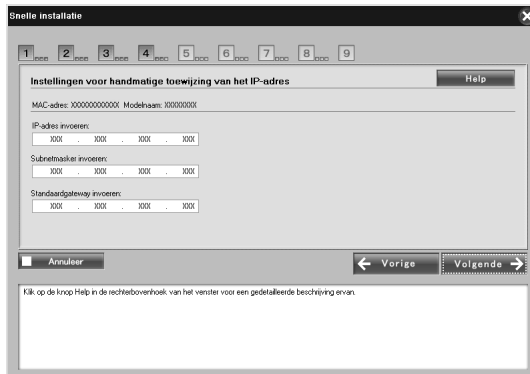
Snelle installatie

1 2 3 4 5 6 7 8 9

Instellingen voor handmatige toewijzing van het IP-adres

Help

MAC-adres: XXXXXXXXXXXX Modelnaam: XXXXXXXX

IP-adres invoeren:
XXX . XXX . XXX . XXX

Subnetmasker invoeren:
XXX . XXX . XXX . XXX

Standaardgateway invoeren:
XXX . XXX . XXX . XXX

Annuleer

Vorige

Volgende

Klik op de knop Help in de rechterbovenhoek van het venster voor een gedetailleerde beschrijving ervan.